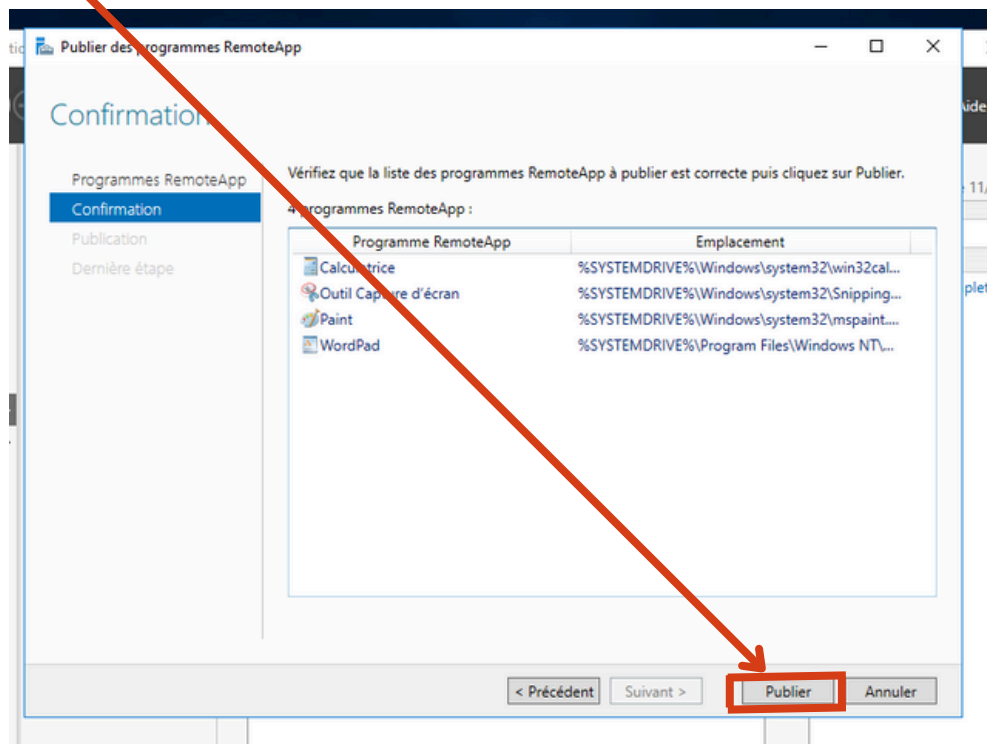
Publier des programmes RemoteApp

Confirmation

Programmes RemoteApp
Confirmation
Publication
Dernière étape

Vérifiez que la liste des programmes RemoteApp à publier est correcte puis cliquez sur Publier.

4 programmes RemoteApp :

| Programme RemoteApp | Emplacement |
|---|---|
| Calculatrice | %SYSTEMDRIVE%\Windows\system32\win32cal... |
| Outil Capture d'écran | %SYSTEMDRIVE%\Windows\system32\Snipping... |
| Paint | %SYSTEMDRIVE%\Windows\system32\mspaint... |
| WordPad | %SYSTEMDRIVE%\Program Files\Windows NT\... |

< Précédent
Suivant >
Publier
Annuler

Aide
11/
plet